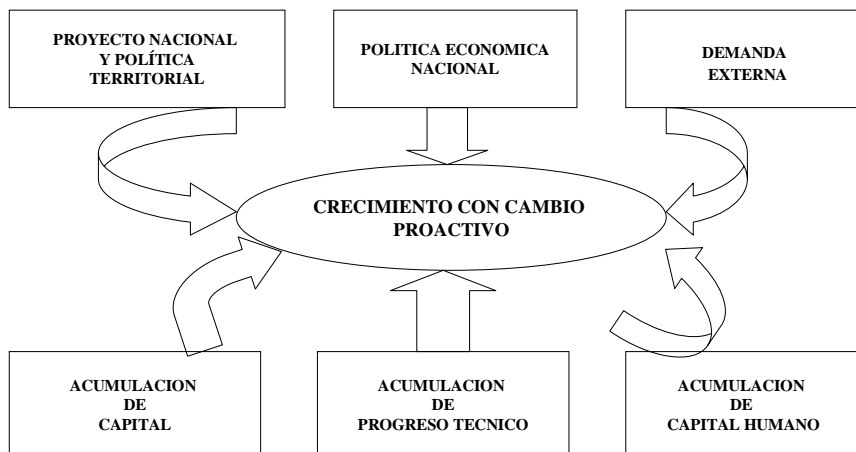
PROYECTO NACIONAL Y POLÍTICA TERRITORIAL

POLITICA ECONOMICA NACIONAL

DEMANDA EXTERNA

CRECIMIENTO CON CAMBIO PROACTIVO

ACUMULACION DE CAPITAL

ACUMULACION DE PROGRESO TECNICO

ACUMULACION DE CAPITAL HUMANO